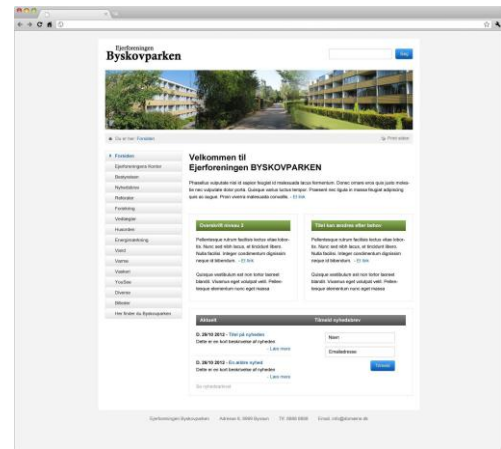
Ejerforeningen
Byskovparken

Søg

Du er her: Forsiden

Print siden

Forsiden
Ejerforeningens Kontor
Bestyrelsen
Nyhedsbrev
Referater
Forsikring
Vedtægter
Husorden
Energimærkning
Varme
Vand
Vaskeri
YouSee
Diverse
Billeder
Hvor finder du Byskovparken

Velkommen til
Ejerforeningen BYSKOVPARKEN

Phasellus vulputate nisi et sapien feugiat id malesuada lacus fermentum. Donec ornare eros quis justo molestie nec vulputate dolor porta. Quisque varius luctus tempor. Praesent nec ligula in massa feugiat adipiscing quis ac augue. Proin viverra malesuada convallis. » Et link

Overskrift niveau 2

Pellentesque rutrum facilisis lectus vitae lobortis. Nunc sed nibh lacus, et tincidunt libero. Nulla facilisi. Integer condimentum dignissim neque id bibendum. » Et link

Quisque vestibulum est non tortor laoreet blandit. Vivamus eget volutpat velit. Pellentesque elementum nunc eget massa

Titel kan ændres efter behov

Pellentesque rutrum facilisis lectus vitae lobortis. Nunc sed nibh lacus, et tincidunt libero. Nulla facilisi. Integer condimentum dignissim neque id bibendum. » Et link

Quisque vestibulum est non tortor laoreet blandit. Vivamus eget volutpat velit. Pellentesque elementum nunc eget massa

Aktuelt

D. 28/10 2012 - Titel på nyheden
Dette er en kort beskrivelse af nyheden
Læs mere

D. 28/10 2012 - En anden nyhed
Dette er en kort beskrivelse af nyheden
Læs mere

Se nyhedsarkivet

Tilmeld nyhedsbrev

Navn

Emailadresse

Tilmeld

Ejerforeningen Byskovparken   Adresse 0, 0000 Byxxxx   Tlf. 0000 0000   Email: info@domæne.dk